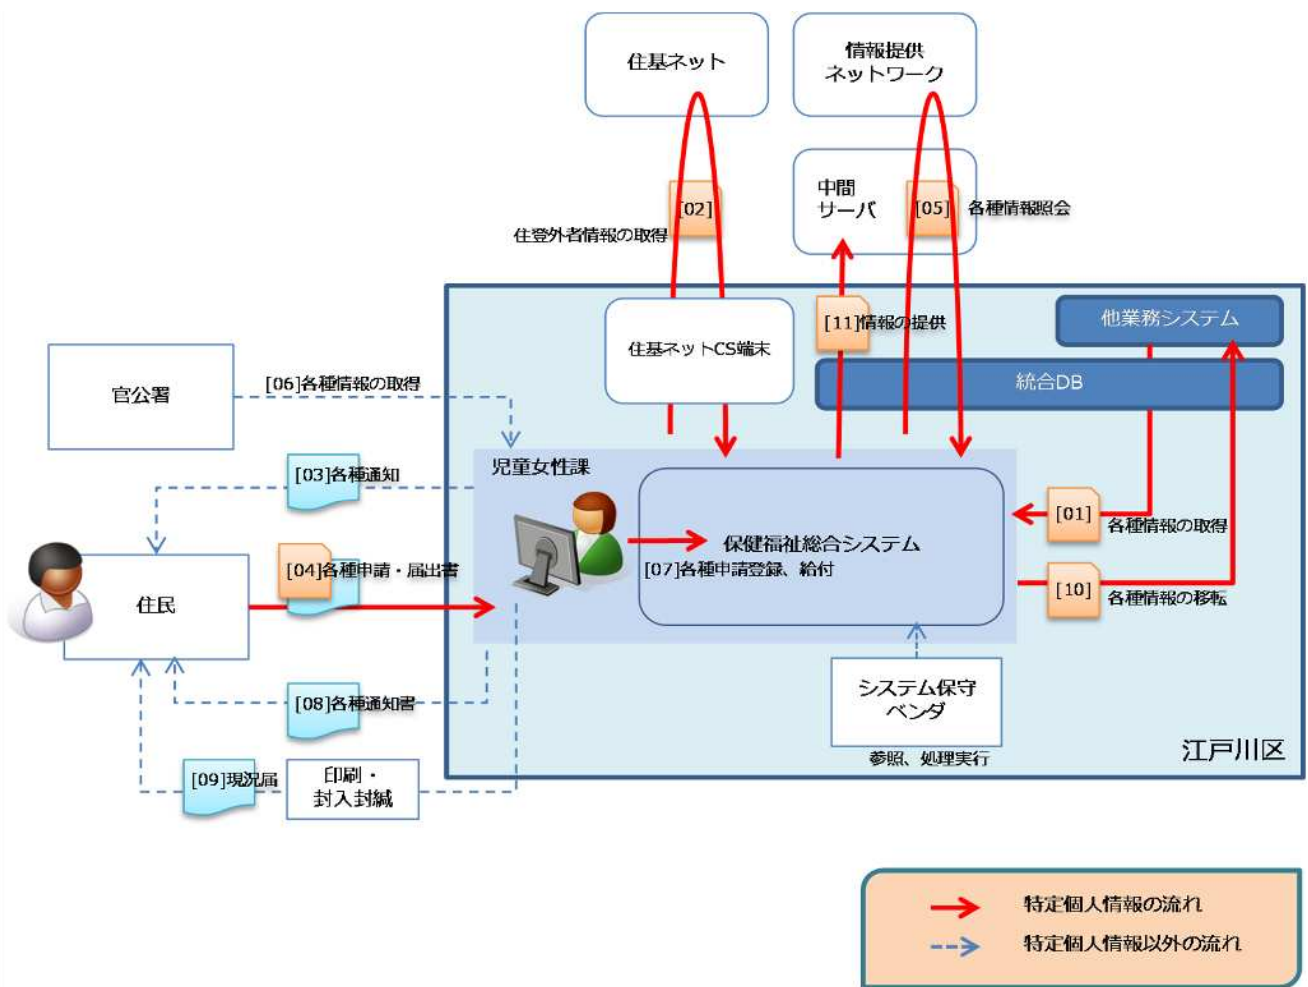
住基ネット

情報提供ネットワーク

中間サーバ

[02]

住登外者情報の取得

[05] 各種情報照会

[11]情報の提供

他業務システム

住基ネットCS端末

統合DB

官公署

[06]各種情報の取得

[03]各種通知

児童女性課

[01] 各種情報の取得

保健福祉総合システム

[07]各種申請登録、給付

住民

[04]各種申請・届出書

[10] 各種情報の移転

システム保守ベンダ

[08]各種通知書

参照、処理実行

江戸川区

[09]現況届

印刷・封入封緘

特定個人情報の流れ

特定個人情報以外の流れ